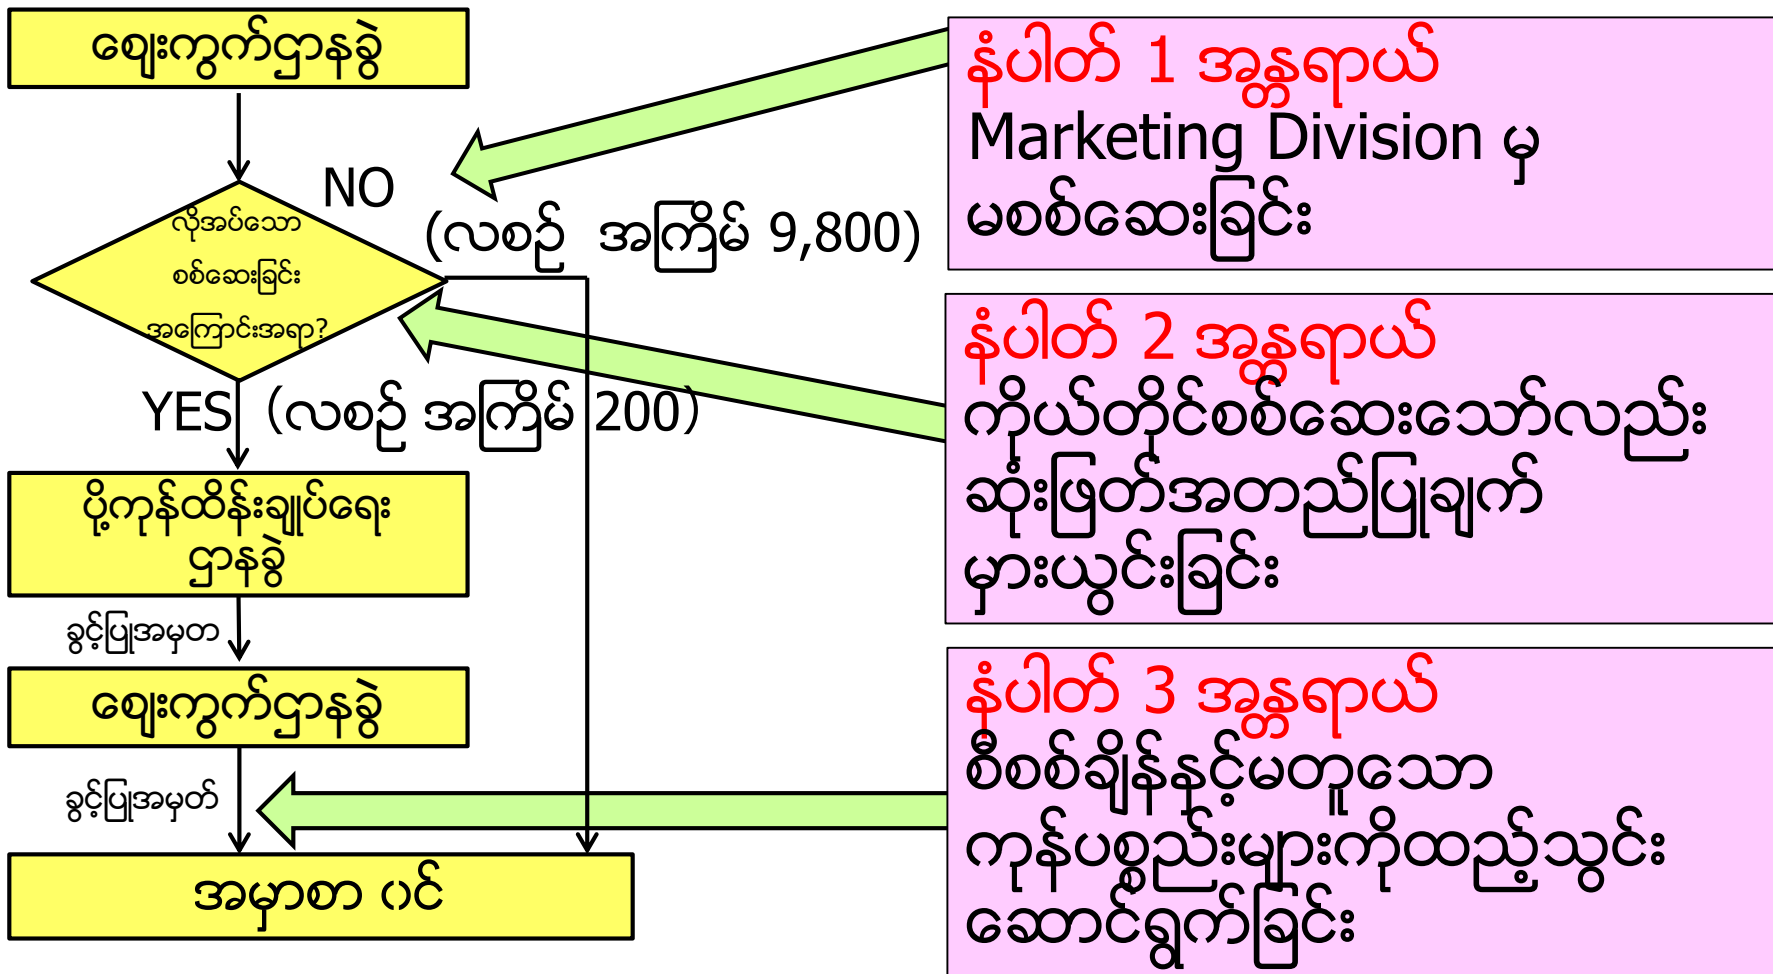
ဈေးကွက်ဌာနခွဲ

လိုအပ်သော စစ်ဆေးခြင်း အကြောင်းအရာ?

NO

(လစဉ် အကြိမ် 9,800)

YES (လစဉ် အကြိမ် 200)

ပို့ကုန်ထိန်းချုပ်ရေး ဌာနခွဲ

ခွင့်ပြုအမှတ

ဈေးကွက်ဌာနခွဲ

ခွင့်ပြုအမှတ်

အမှာစာ ဝင်

နံပါတ် 1 အခွန္တရာယ်
Marketing Division မှ မစစ်ဆေးခြင်း

နံပါတ် 2 အခွန္တရာယ်
ကိုယ်တိုင်စစ်ဆေးသော်လည်း ဆုံးဖြတ်အတည်ပြုချက် များယွင်းခြင်း

နံပါတ် 3 အခွန္တရာယ်
စီစစ်ချိန်နှင့်မတူသော ကုန်ပစ္စည်းများကိုထည့်သွင်း ဆောင်ရွက်ခြင်း